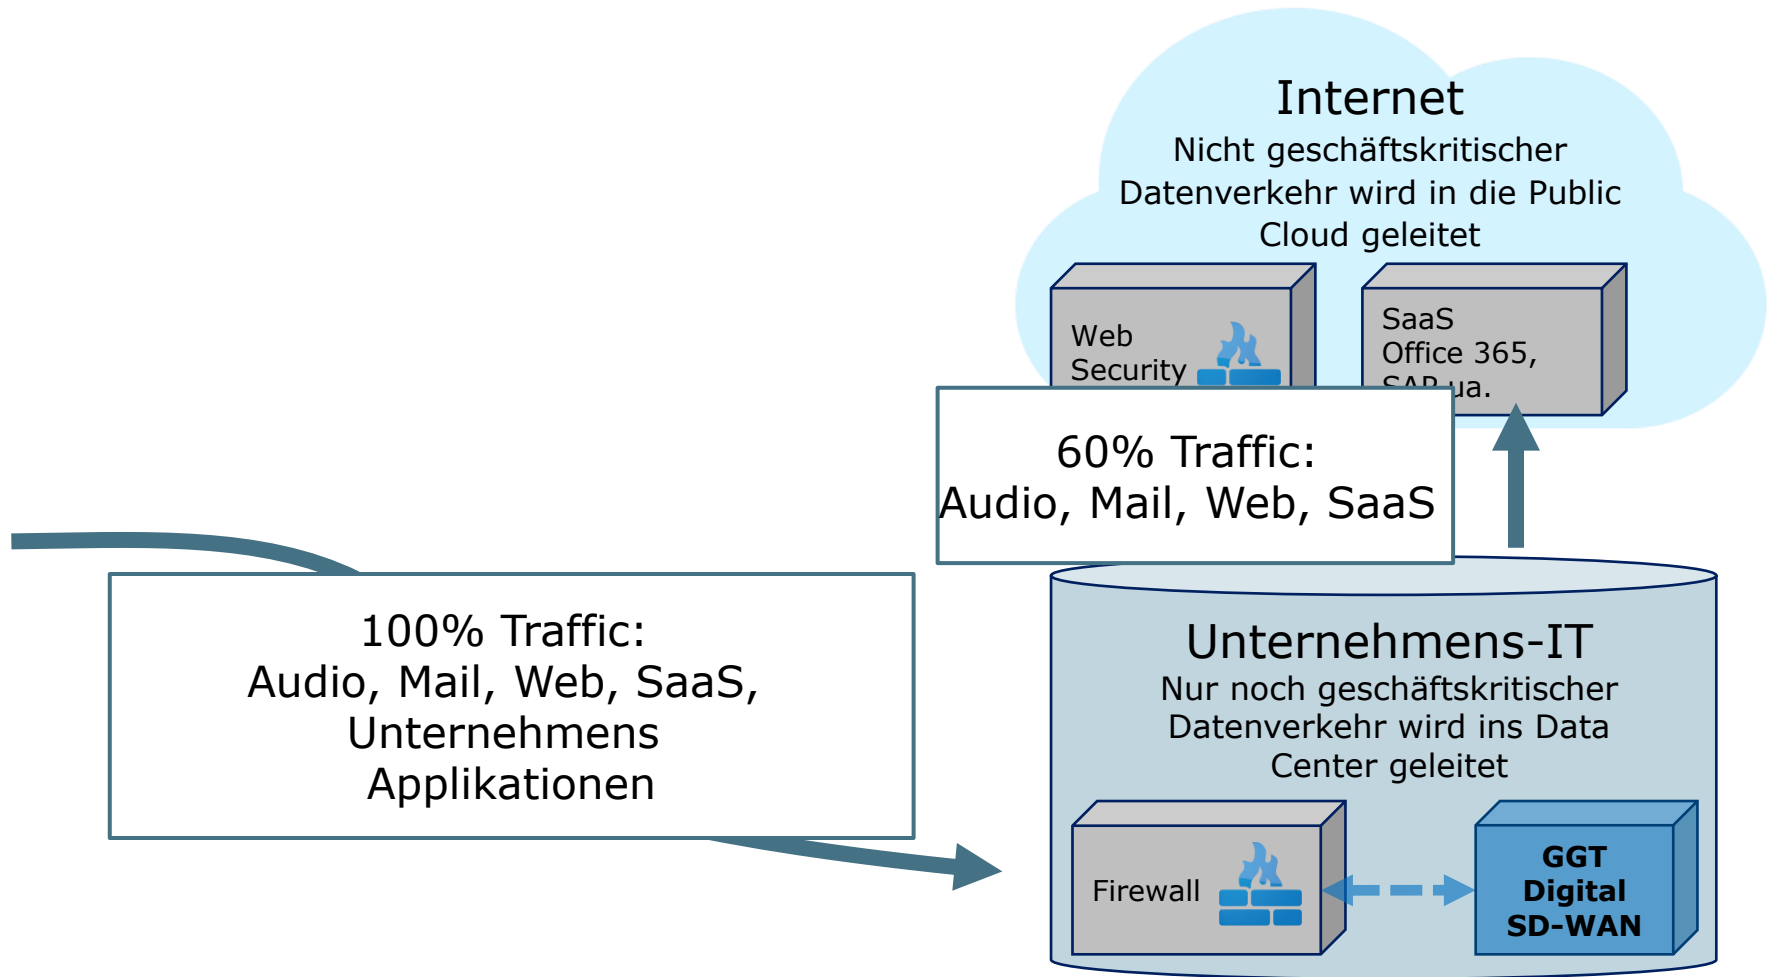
Internet
Nicht geschäftskritischer Datenverkehr wird in die Public Cloud geleitet

Web Security

SaaS
Office 365,
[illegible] ua.

60% Traffic:
Audio, Mail, Web, SaaS

100% Traffic:
Audio, Mail, Web, SaaS, Unternehmens Applikationen

Unternehmens-IT
Nur noch geschäftskritischer Datenverkehr wird ins Data Center geleitet

Firewall

GGT Digital SD-WAN